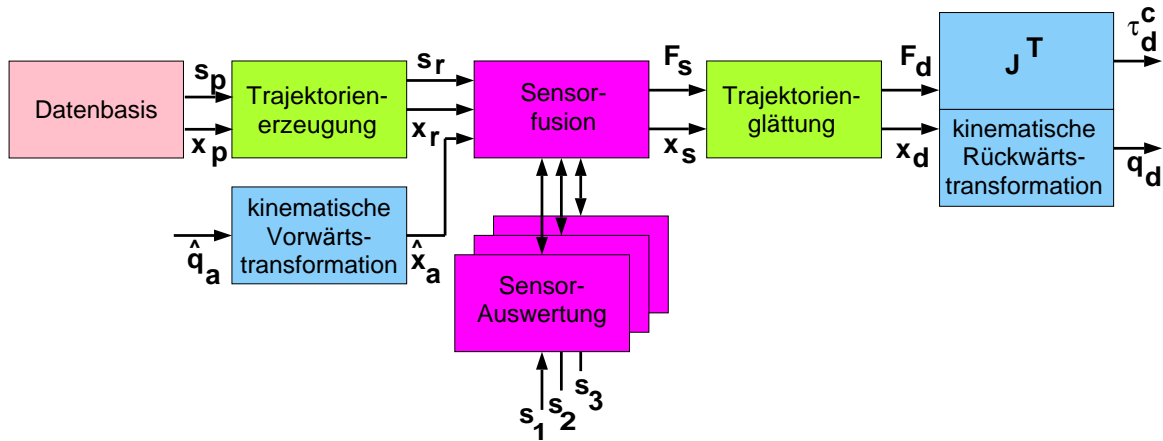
Datenbasis

$s_p$

$x_p$

Trajektorien-erzeugung

$s_r$

$x_r$

Sensor-fusion

$F_s$

$x_s$

Trajektorien-glättung

$F_d$

$x_d$

$J^T$

$\tau_d^c$

kinematische Rückwärts-transformation

$q_d$

$\hat{q}_a$

kinematische Vorwärts-transformation

$\hat{x}_a$

Sensor-Auswertung

$s_1$ $s_2$ $s_3$